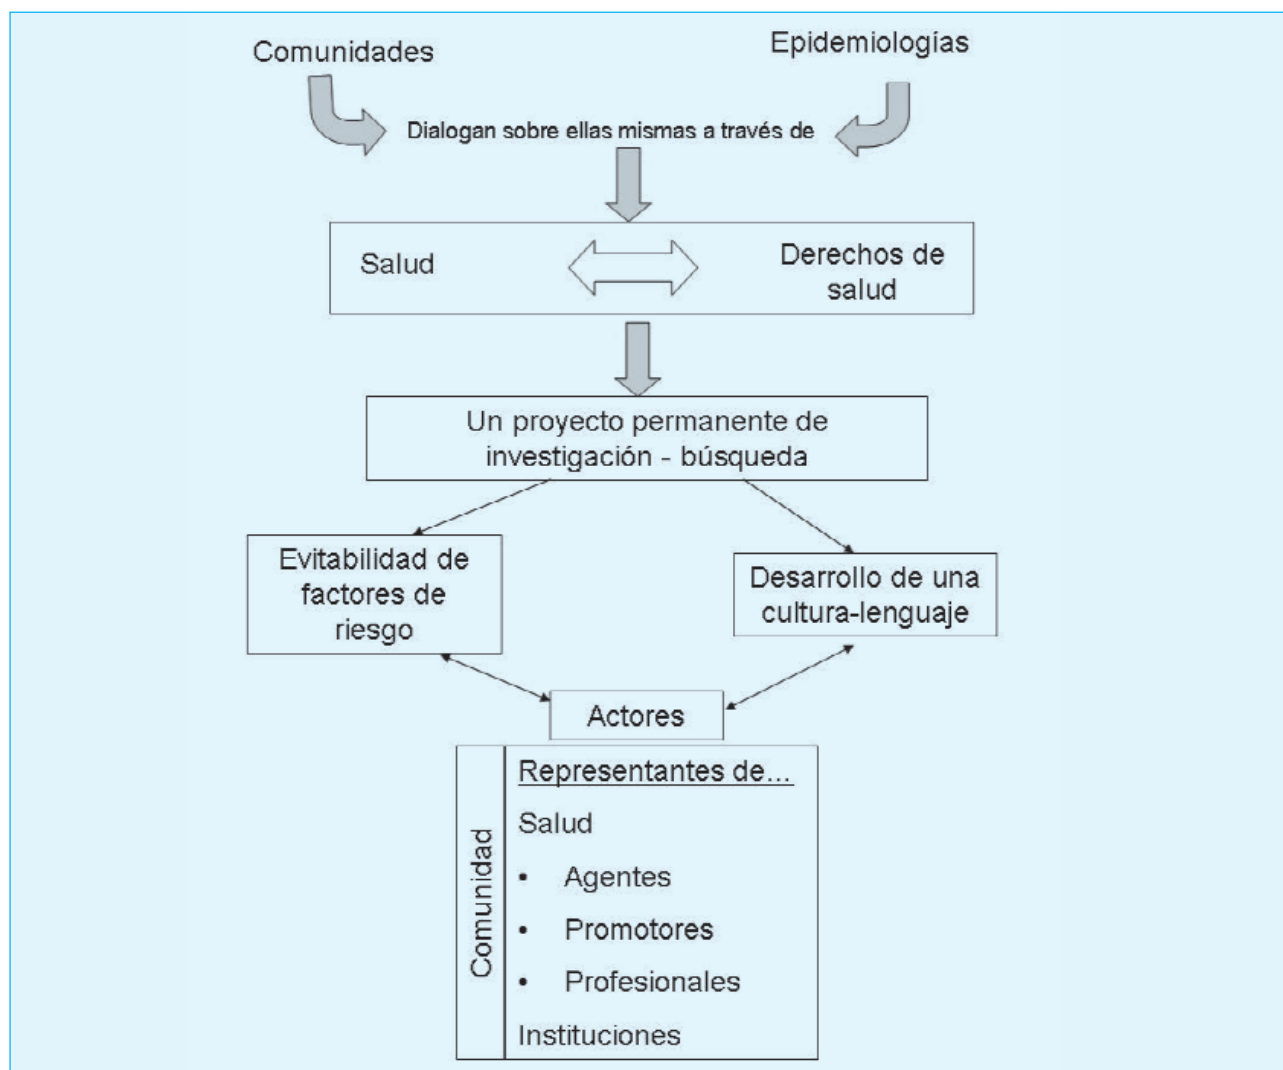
Comunidades

Epidemiologías

Dialogan sobre ellas mismas a través de

Salud

Derechos de salud

Un proyecto permanente de investigación - búsqueda

Evitabilidad de factores de riesgo

Desarrollo de una cultura-lenguaje

Actores

Comunidad

Representantes de...

Salud

- Agentes
- Promotores
- Profesionales

Instituciones